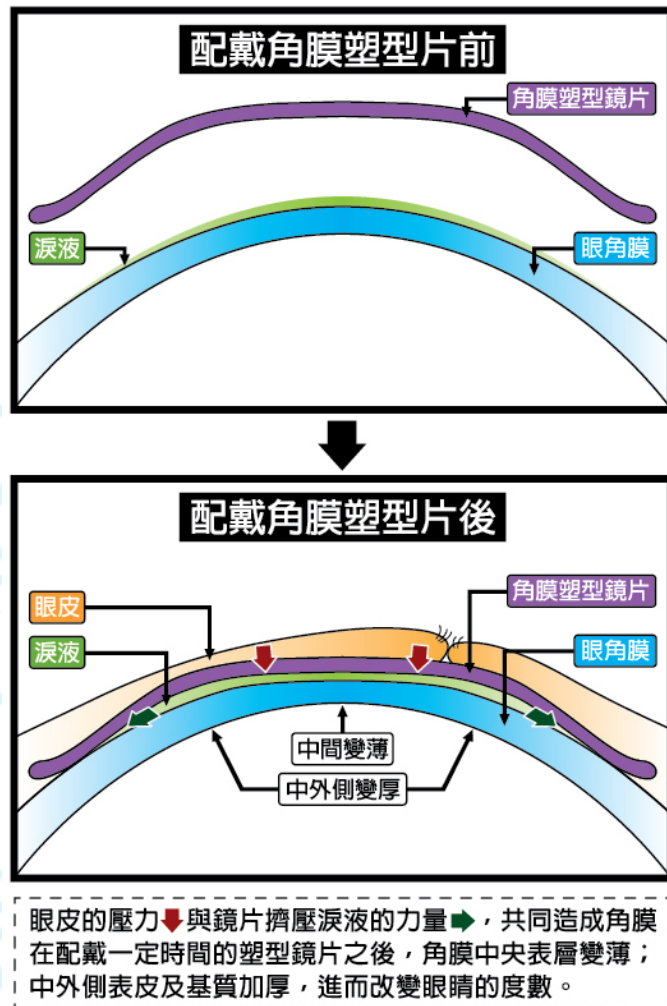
配戴角膜塑型片前

角膜塑型鏡片

淚液

眼角膜

配戴角膜塑型片後

眼皮

角膜塑型鏡片

淚液

眼角膜

中間變薄

中外側變厚

眼皮的壓力與鏡片擠壓淚液的力量，共同造成角膜在配戴一定時間的塑型鏡片之後，角膜中央表層變薄；中外側表皮及基質加厚，進而改變眼睛的度數。